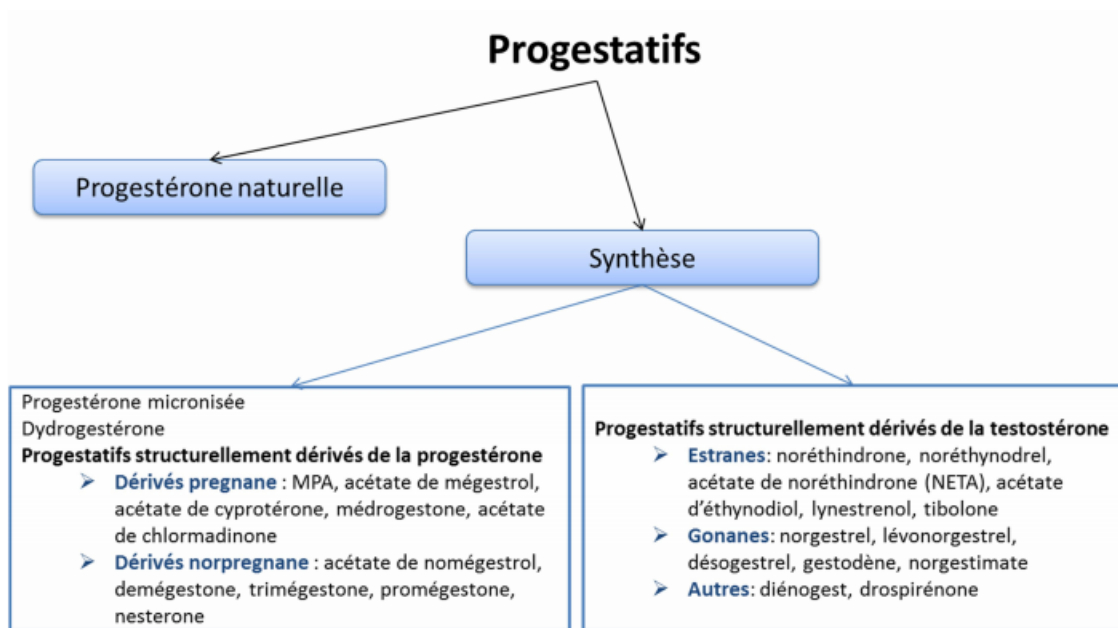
Progestatifs

Progestérone naturelle

Synthèse

Progestérone micronisée
Dydrogestérone
**Progestatifs structurellement dérivés de la progestérone**
➢ **Dérivés pregnane** : MPA, acétate de mégestrol, acétate de cyprotérone, médrogestone, acétate de chlormadinone
➢ **Dérivés norpregnane** : acétate de nomégestrol, demégestone, trimégestone, promégestone, nesterone

**Progestatifs structurellement dérivés de la testostérone**
➢ **Estranes**: noréthindrone, noréthynodrel, acétate de noréthindrone (NETA), acétate d'éthynodiol, lynestrenol, tibolone
➢ **Gonanes**: norgestrel, lévonorgestrel, désogestrel, gestodène, norgestimate
➢ **Autres**: diénogest, drospirénone